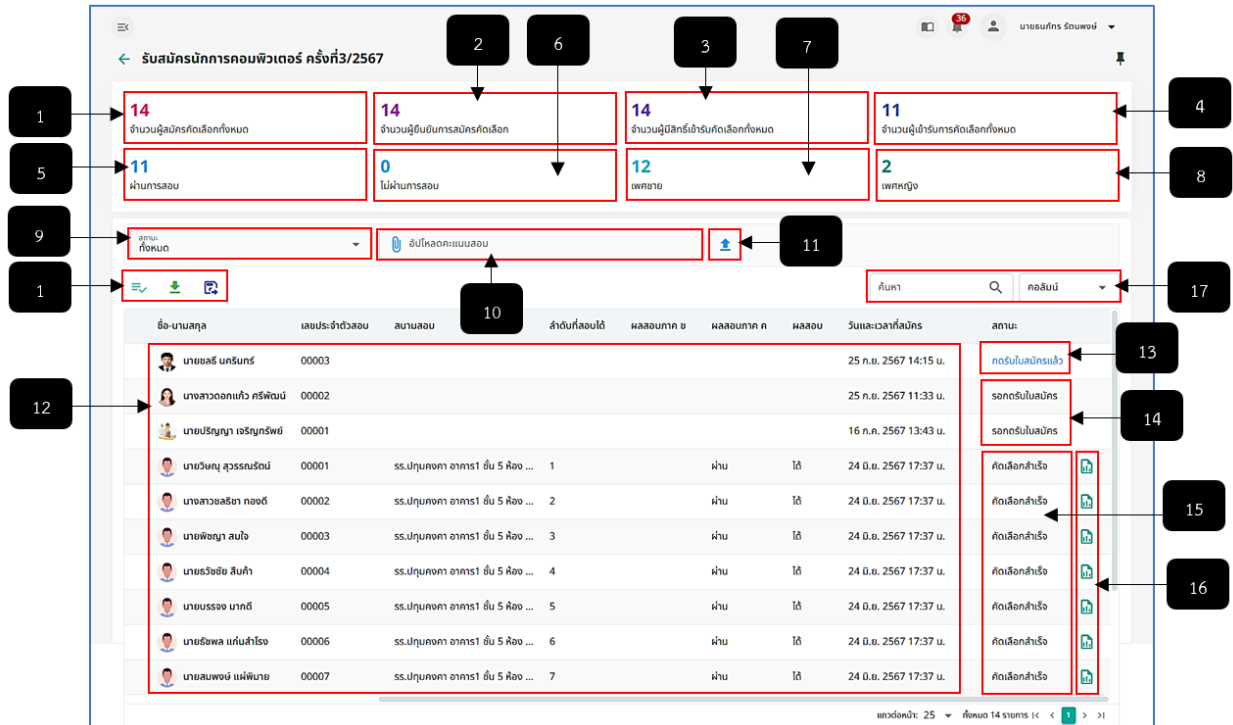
36
นายธนภัทร รัตนพงษ์

รับสมัครนักการคอมพิวเตอร์ ครั้งที่3/2567

2 6 3 7

1
14
จำนวนผู้สมัครคัดเลือกทั้งหมด

14
จำนวนผู้ยืนยันการสมัครคัดเลือก

14
จำนวนผู้มีสิทธิ์เข้ารับคัดเลือกทั้งหมด

11
จำนวนผู้เข้ารับการคัดเลือกทั้งหมด
4

5
11
ผ่านการสอบ

0
ไม่ผ่านการสอบ

12
เพศชาย

2
เพศหญิง
8

9
สถานะ
ทั้งหมด

อัปโหลดคะแนนสอบ

11

1

10

ค้นหา

คอลัมน์

17

| ชื่อ-นามสกุล | เลขประจำตัวสอบ | สนามสอบ | ลำดับที่สอบได้ | ผลสอบภาค ข | ผลสอบภาค ค | ผลสอบ | วันและเวลาที่สมัคร | สถานะ | |
|---|---|---|---|---|---|---|---|---|---|
| นายชลธี นครินทร์ | 00003 | | | | | | 25 ก.ย. 2567 14:15 น. | กดรับใบสมัครแล้ว | |
| นางสาวดอกแก้ว ศรีพัฒน์ | 00002 | | | | | | 25 ก.ย. 2567 11:33 น. | รอกดรับใบสมัคร | |
| นายปริญญา เจริญทรัพย์ | 00001 | | | | | | 16 ก.ค. 2567 13:43 น. | รอกดรับใบสมัคร | |
| นายวินัญ สุวรรณรัตน์ | 00001 | รร.ปทุมคงคา อาคาร1 ชั้น 5 ห้อง ... | 1 | | ผ่าน | ได้ | 24 มิ.ย. 2567 17:37 น. | คัดเลือกสำเร็จ | |
| นางสาวชลธิชา ทองดี | 00002 | รร.ปทุมคงคา อาคาร1 ชั้น 5 ห้อง ... | 2 | | ผ่าน | ได้ | 24 มิ.ย. 2567 17:37 น. | คัดเลือกสำเร็จ | |
| นายพิชญา สมใจ | 00003 | รร.ปทุมคงคา อาคาร1 ชั้น 5 ห้อง ... | 3 | | ผ่าน | ได้ | 24 มิ.ย. 2567 17:37 น. | คัดเลือกสำเร็จ | |
| นายรวิชชัย สินค้า | 00004 | รร.ปทุมคงคา อาคาร1 ชั้น 5 ห้อง ... | 4 | | ผ่าน | ได้ | 24 มิ.ย. 2567 17:37 น. | คัดเลือกสำเร็จ | |
| นายบรรจง นาคดี | 00005 | รร.ปทุมคงคา อาคาร1 ชั้น 5 ห้อง ... | 5 | | ผ่าน | ได้ | 24 มิ.ย. 2567 17:37 น. | คัดเลือกสำเร็จ | |
| นายธัชพล แก่นสำโรง | 00006 | รร.ปทุมคงคา อาคาร1 ชั้น 5 ห้อง ... | 6 | | ผ่าน | ได้ | 24 มิ.ย. 2567 17:37 น. | คัดเลือกสำเร็จ | |
| นายสมพงษ์ แฝ่พิมาย | 00007 | รร.ปทุมคงคา อาคาร1 ชั้น 5 ห้อง ... | 7 | | ผ่าน | ได้ | 24 มิ.ย. 2567 17:37 น. | คัดเลือกสำเร็จ | |

12 13 14 15 16

แถวต่อหน้า: 25 ทั้งหมด 14 รายการ 1